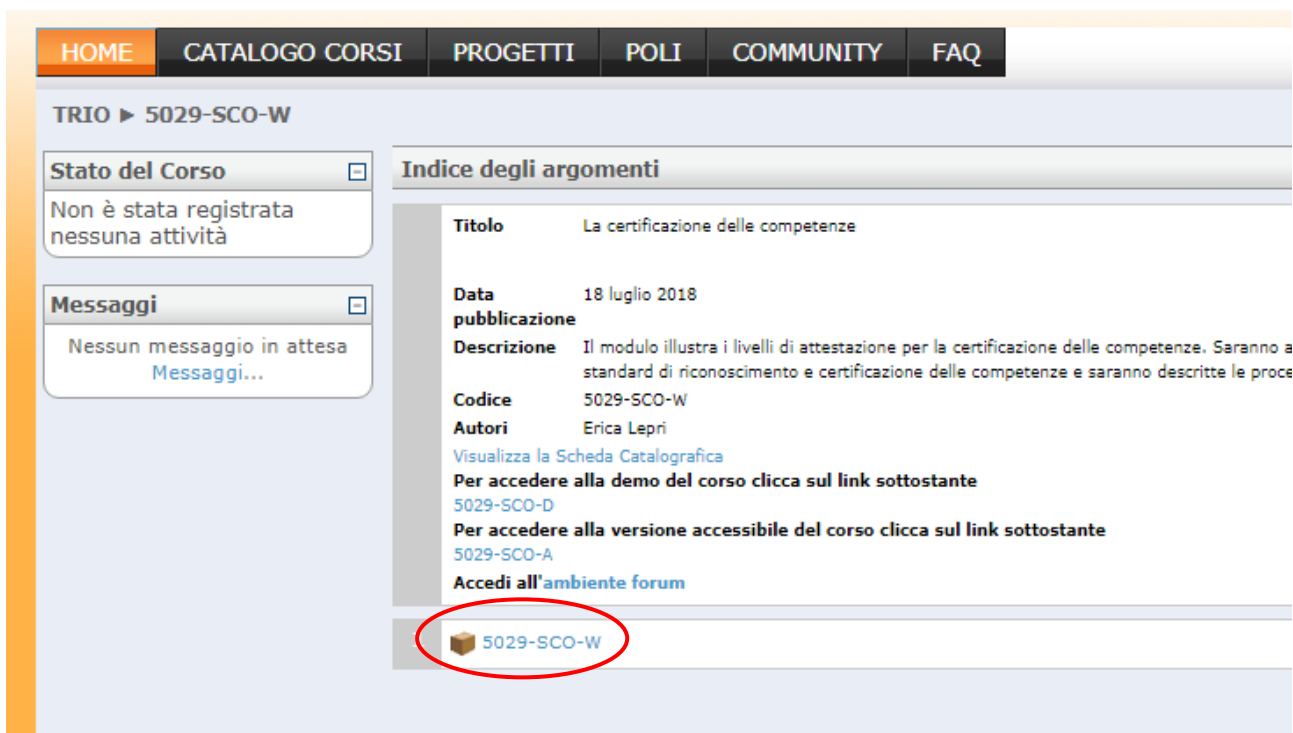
HOME | CATALOGO CORSI | PROGETTI | POLI | COMMUNITY | FAQ

TRIO ► 5029-SCO-W

Stato del Corso

Non è stata registrata nessuna attività

Messaggi

Nessun messaggio in attesa
Messaggi...

Indice degli argomenti

| | |
|---|---|
| Titolo | La certificazione delle competenze |
| Data pubblicazione | 18 luglio 2018 |
| Descrizione | Il modulo illustra i livelli di attestazione per la certificazione delle competenze. Saranno a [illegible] standard di riconoscimento e certificazione delle competenze e saranno descritte le proce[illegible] |
| Codice | 5029-SCO-W |
| Autori | Erica Lepri |

Visualizza la Scheda Catalografica

Per accedere alla demo del corso clicca sul link sottostante

5029-SCO-D

Per accedere alla versione accessibile del corso clicca sul link sottostante

5029-SCO-A

Accedi all'ambiente forum

5029-SCO-W